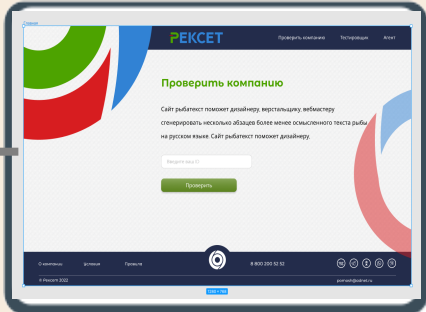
Главная

РЕКСЕТ

Проверить компанию Тестировщик Агент

Проверить компанию

Сайт рыбатекст поможет дизайнеру, верстальщику, вебмастеру сгенерировать несколько абзацев более менее осмысленного текста рыбы на русском языке. Сайт рыбатекст поможет дизайнеру.

Введите ваш E

Проверить

О компании Условия Правила

8 800 200 52 52

© Рексет 2022

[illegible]

1280 × 760